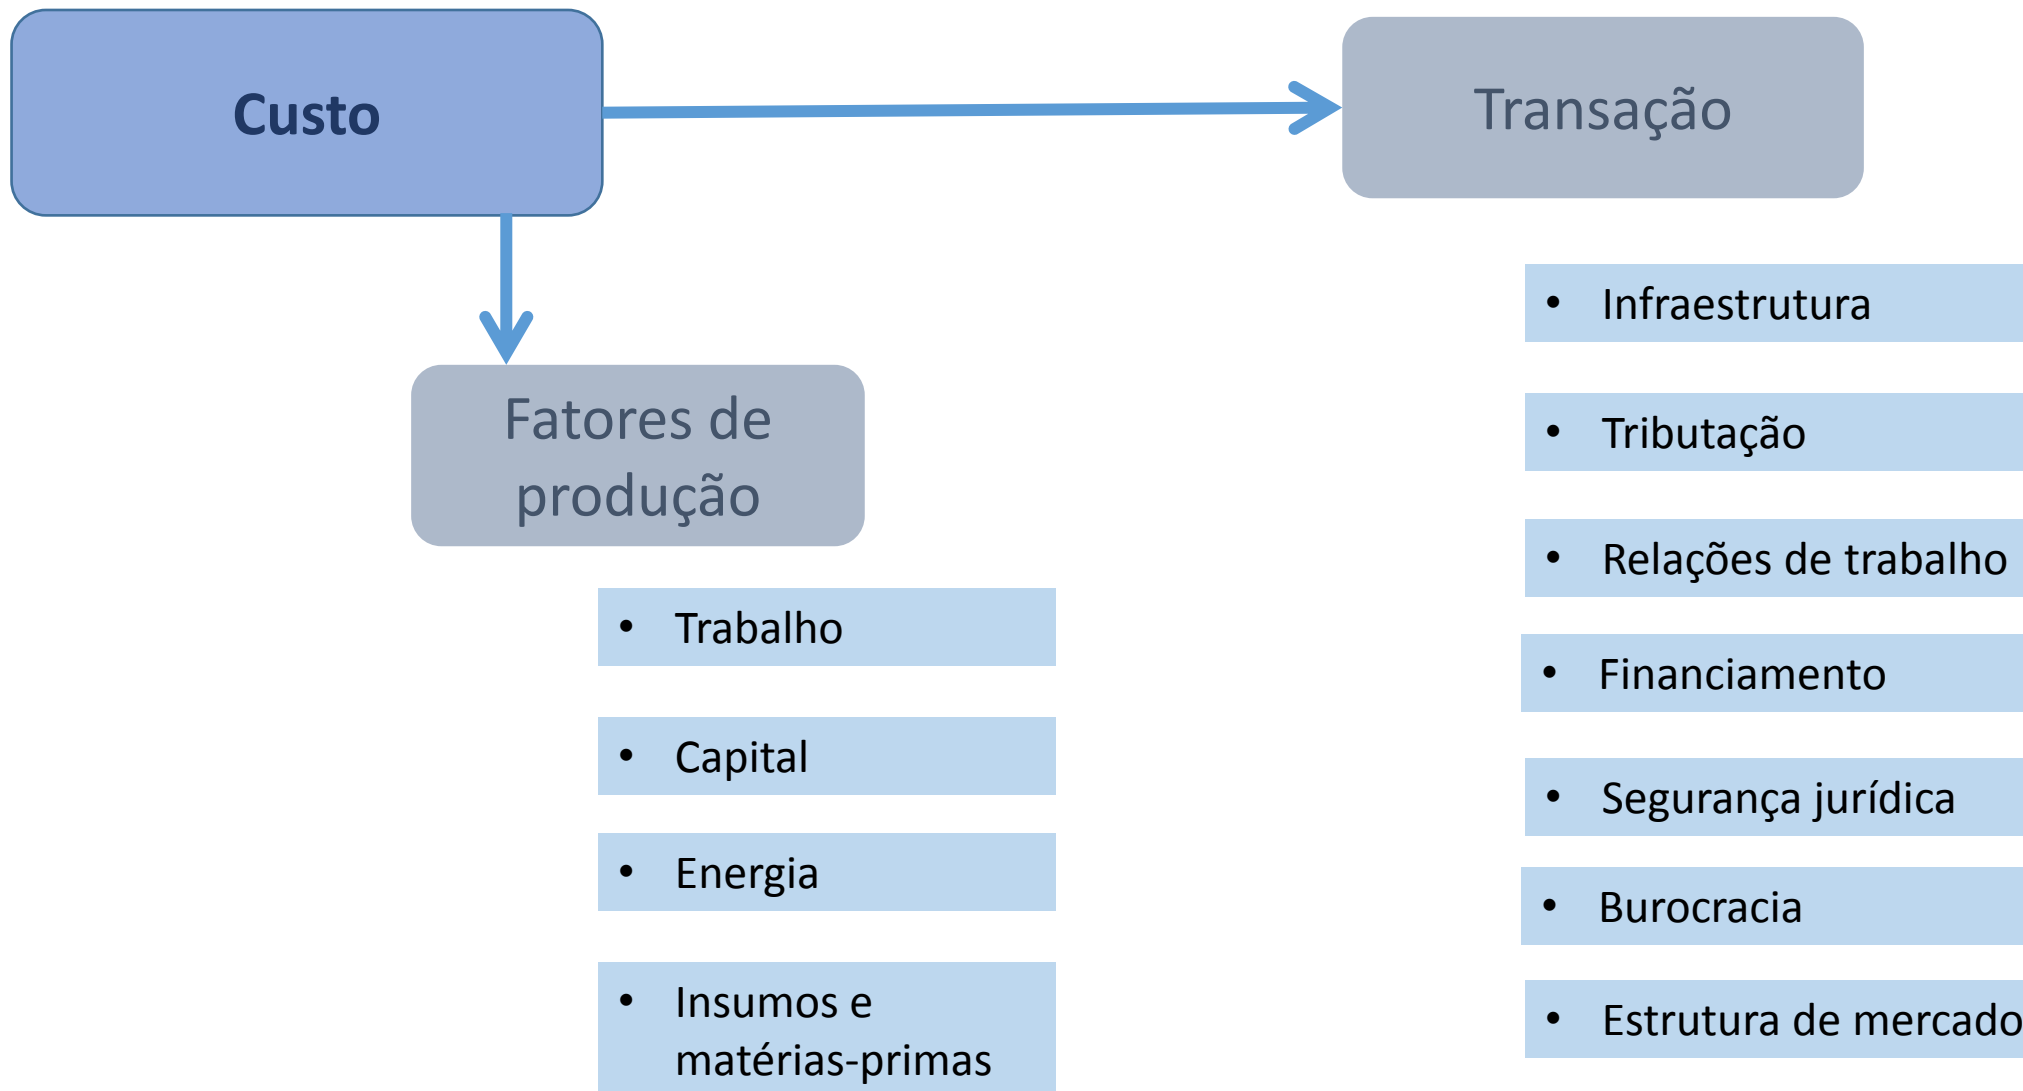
Custo

Transação

Fatores de produção

- Trabalho
- Capital
- Energia
- Insumos e matérias-primas

- Infraestrutura
- Tributação
- Relações de trabalho
- Financiamento
- Segurança jurídica
- Burocracia
- Estrutura de mercado